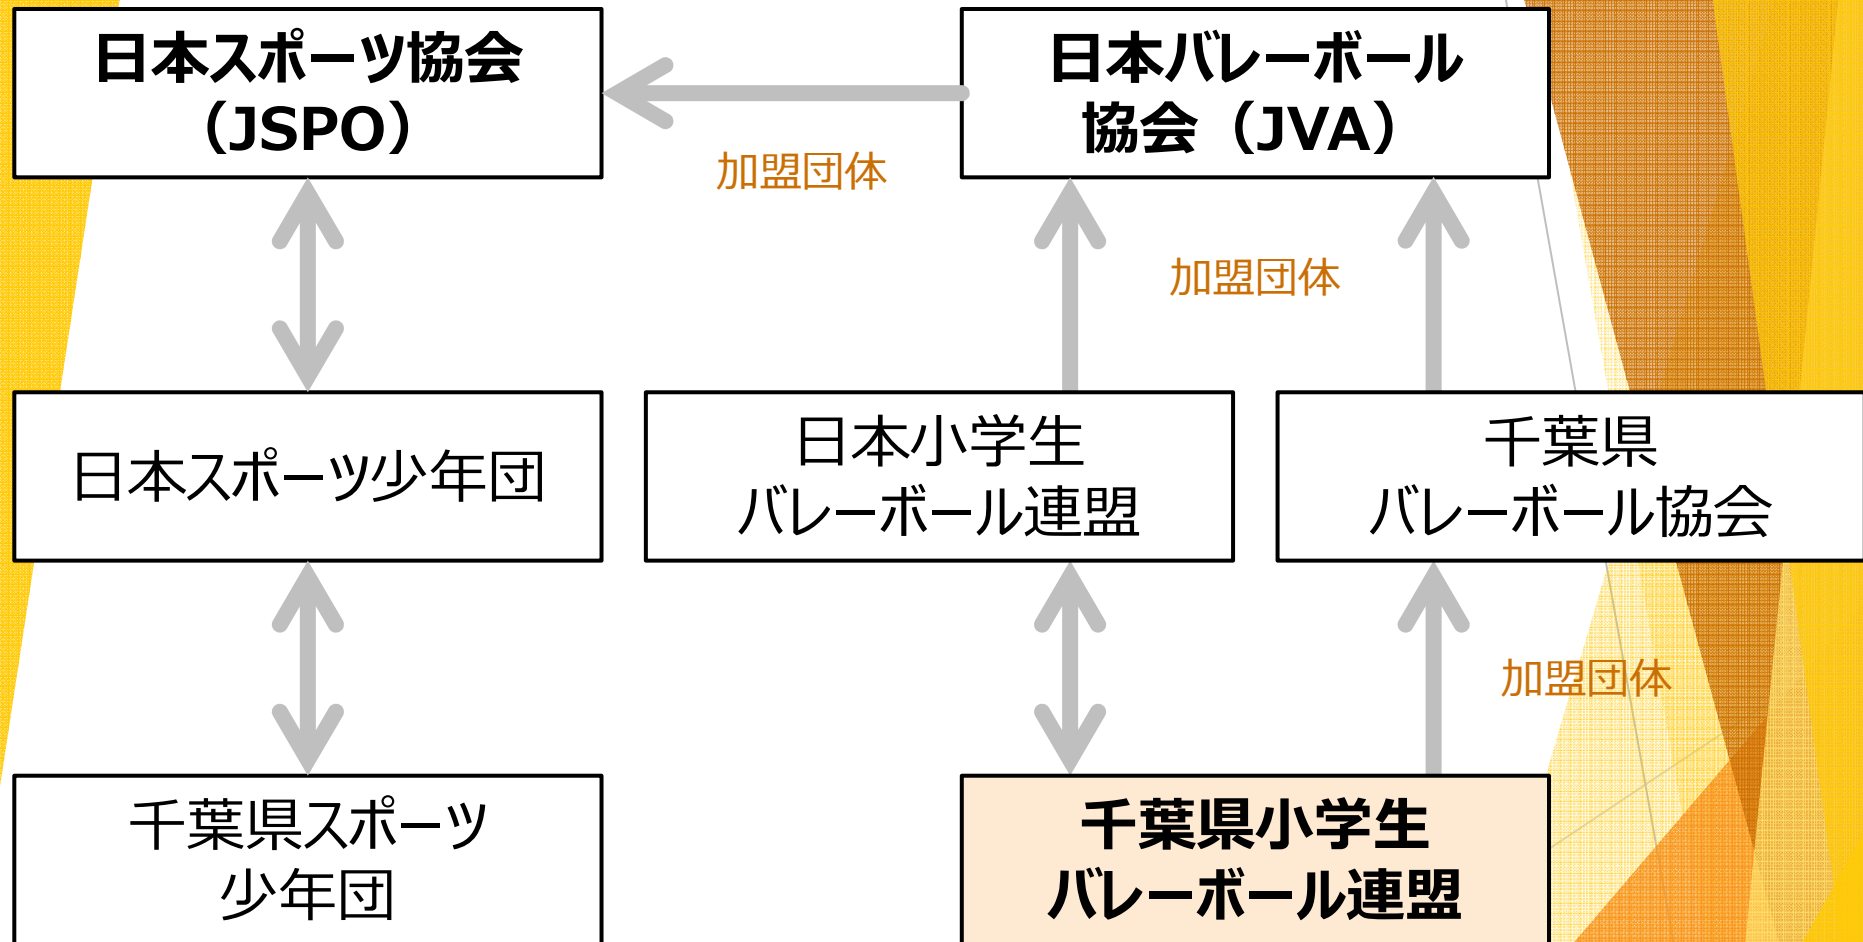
日本スポーツ協会（JSPO）

日本バレーボール協会（JVA）

加盟団体

加盟団体

日本スポーツ少年団

日本小学生バレーボール連盟

千葉県バレーボール協会

加盟団体

千葉県スポーツ少年団

千葉県小学生バレーボール連盟